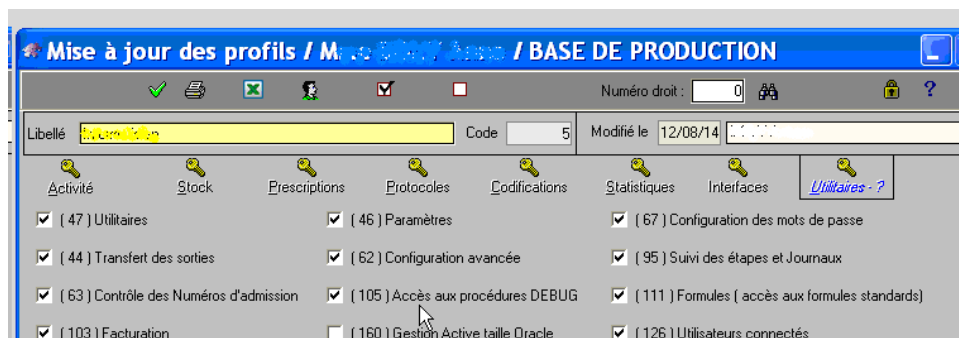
Mise à jour des profils / M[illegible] / BASE DE PRODUCTION

Numéro droit : 0

Libellé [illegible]
Code 5
Modifié le 12/08/14 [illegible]

Activité
Stock
Prescriptions
Protocoles
Codifications
Statistiques
Interfaces
Utilitaires - ?

( 47 ) Utilitaires
( 46 ) Paramètres
( 67 ) Configuration des mots de passe
( 44 ) Transfert des sorties
( 62 ) Configuration avancée
( 95 ) Suivi des étapes et Journaux
( 63 ) Contrôle des Numéros d'admission
( 105 ) Accès aux procédures DEBUG
( 111 ) Formules ( accès aux formules standards)
( 103 ) Facturation
( 160 ) Gestion Active taille Oracle
( 126 ) Utilisateurs connectés